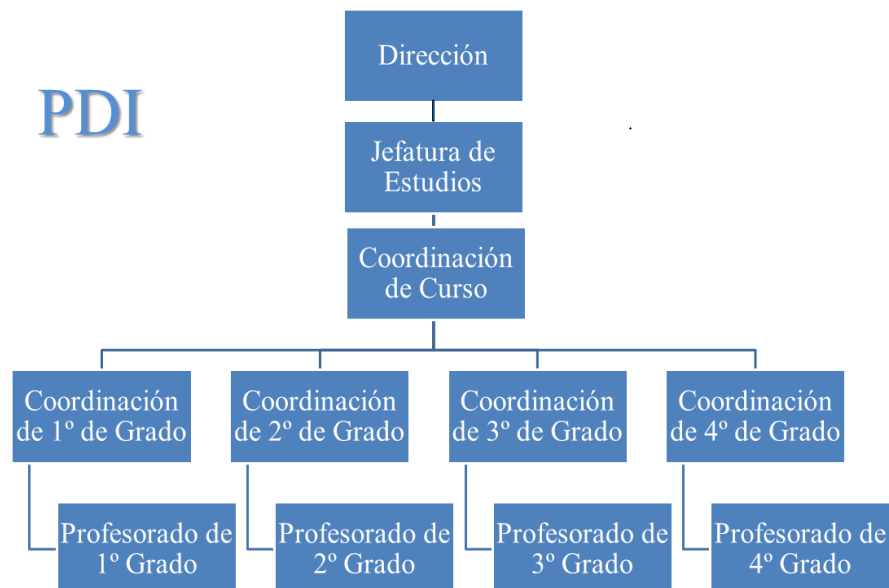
PDI

Dirección

Jefatura de Estudios

Coordinación de Curso

Coordinación de 1º de Grado

Coordinación de 2º de Grado

Coordinación de 3º de Grado

Coordinación de 4º de Grado

Profesorado de 1º Grado

Profesorado de 2º Grado

Profesorado de 3º Grado

Profesorado de 4º Grado